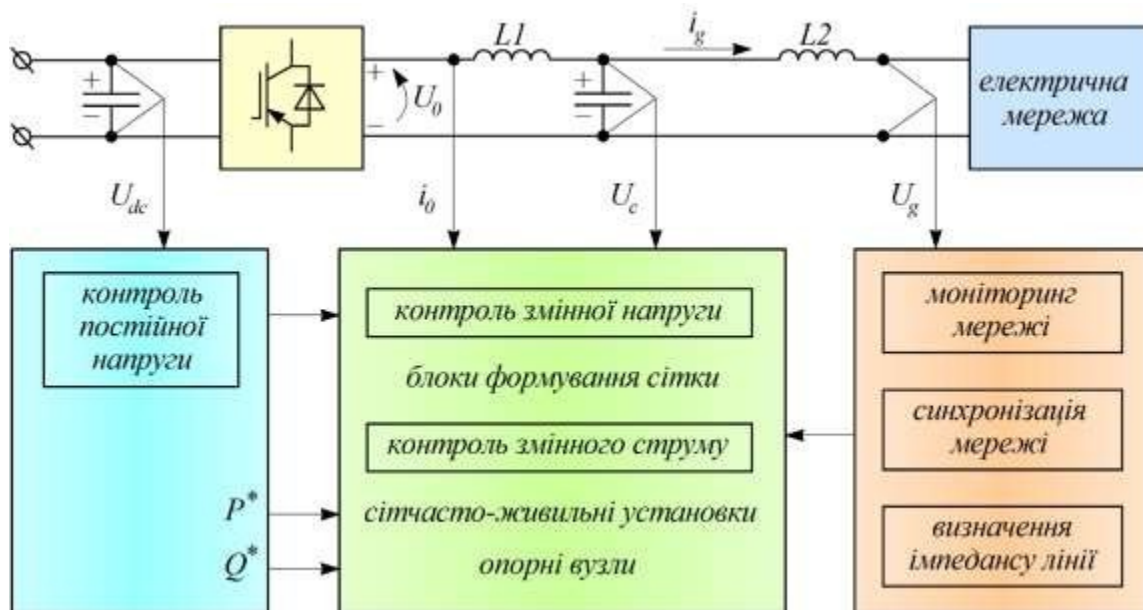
+
−
+
$U_0$
−
$L1$
$i_g$
$L2$
+
−
електрична мережа

$U_{dc}$
$i_0$
$U_c$
$U_g$

контроль постійної напруги

$P^*$
$Q^*$

контроль змінної напруги
блоки формування сітки
контроль змінного струму
сітчасто-живильні установки
опорні вузли

моніторинг мережі
синхронізація мережі
визначення імпедансу лінії